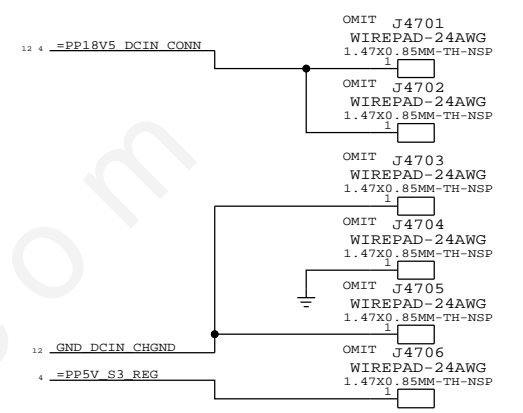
12 4 =PP18V5_DCIN_CONN

OMIT J4701
WIREPAD-24AWG
1.47X0.85MM-TH-NSP
1

OMIT J4702
WIREPAD-24AWG
1.47X0.85MM-TH-NSP
1

OMIT J4703
WIREPAD-24AWG
1.47X0.85MM-TH-NSP
1

OMIT J4704
WIREPAD-24AWG
1.47X0.85MM-TH-NSP
1

OMIT J4705
WIREPAD-24AWG
1.47X0.85MM-TH-NSP
1

12 GND_DCIN_CHGND

OMIT J4706
WIREPAD-24AWG
1.47X0.85MM-TH-NSP
1

4 =PP5V_S3_REG